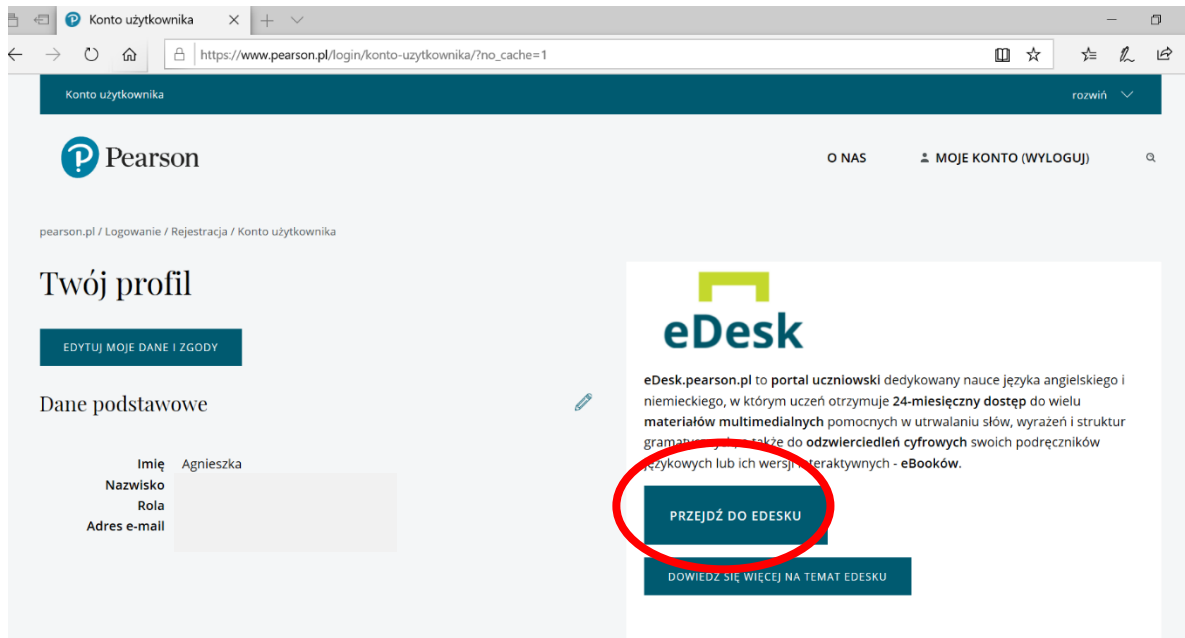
Konto użytkownika

https://www.pearson.pl/login/konto-uzytkownika/?no_cache=1

Konto użytkownika

rozwiń

Pearson

O NAS

MOJE KONTO (WYLOGUJ)

pearson.pl / Logowanie / Rejestracja / Konto użytkownika

Twój profil

EDYTUJ MOJE DANE I ZGODY

Dane podstawowe

Imię Agnieszka
Nazwisko
Rola
Adres e-mail

eDesk

eDesk.pearson.pl to portal uczniowski dedykowany nauce języka angielskiego i niemieckiego, w którym uczeń otrzymuje 24-miesięczny dostęp do wielu materiałów multimedialnych pomocnych w utrwalaniu słów, wyrażeń i struktur gramat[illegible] także do odzwierciedleń cyfrowych swoich podręczników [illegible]ęzykowych lub ich wersji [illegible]teraktywnych - eBooków.

PRZEJDŹ DO EDESKU

DOWIEDZ SIĘ WIĘCEJ NA TEMAT EDESKU